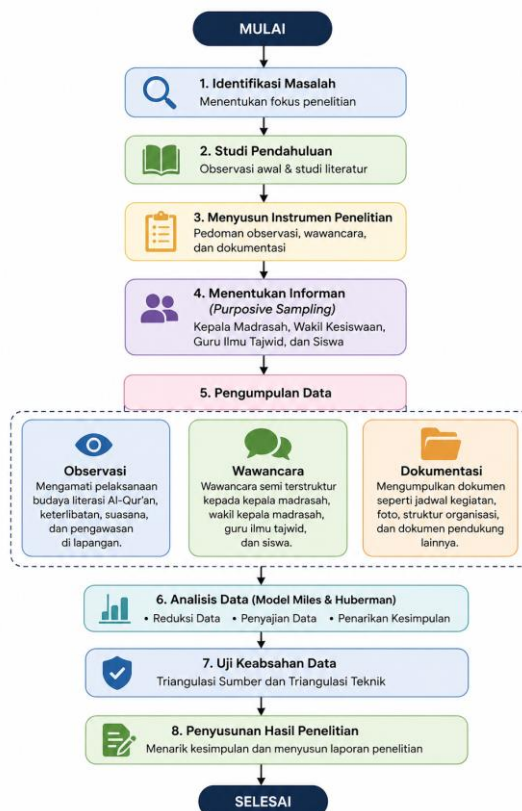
MULAI

1. Identifikasi Masalah
Menentukan fokus penelitian

2. Studi Pendahuluan
Observasi awal & studi literatur

3. Menyusun Instrumen Penelitian
Pedoman observasi, wawancara, dan dokumentasi

4. Menentukan Informan
(Purposive Sampling)
Kepala Madrasah, Wakil Kesiswaan, Guru Ilmu Tajwid, dan Siswa

5. Pengumpulan Data

Observasi
Mengamati pelaksanaan budaya literasi Al-Qur'an, keterlibatan, suasana, dan pengawasan di lapangan.

Wawancara
Wawancara semi terstruktur kepada kepala madrasah, wakil kepala madrasah, guru ilmu tajwid, dan siswa.

Dokumentasi
Mengumpulkan dokumen seperti jadwal kegiatan, foto, struktur organisasi, dan dokumen pendukung lainnya.

6. Analisis Data (Model Miles & Huberman)
• Reduksi Data • Penyajian Data • Penarikan Kesimpulan

7. Uji Keabsahan Data
Triangulasi Sumber dan Triangulasi Teknik

8. Penyusunan Hasil Penelitian
Menarik kesimpulan dan menyusun laporan penelitian

SELESAI